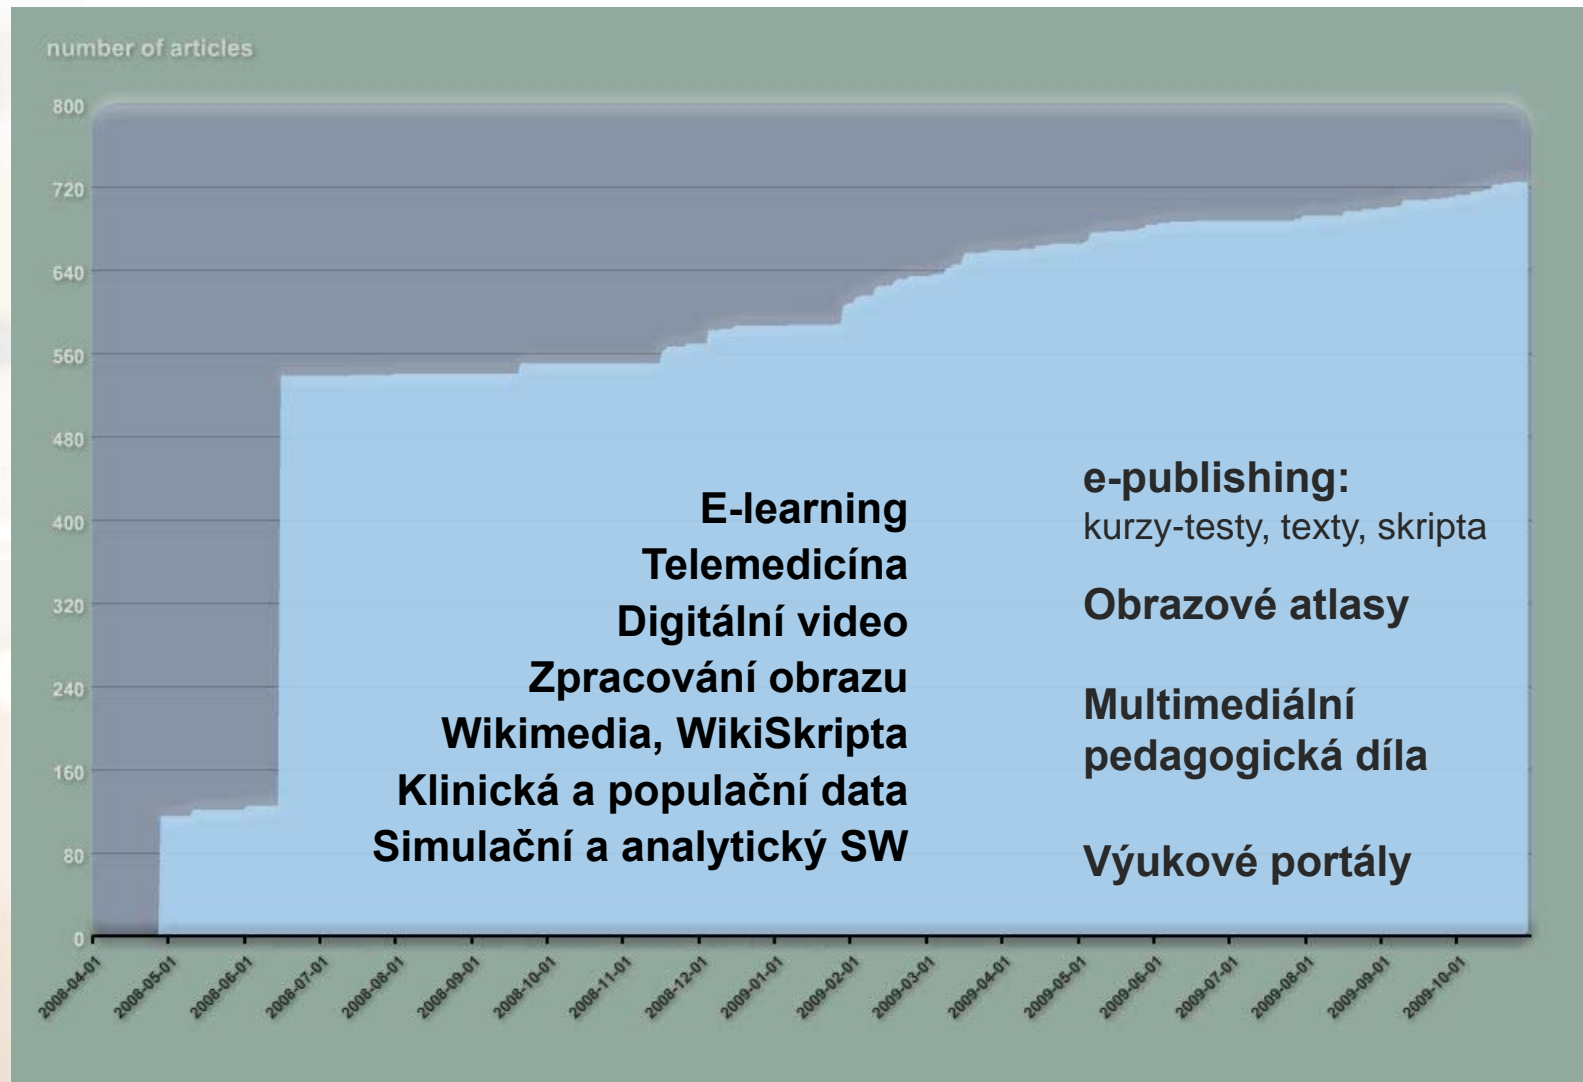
number of articles

800
720
640
560
480
400
320
240
160
80
0

2008-04-01
2008-05-01
2008-06-01
2008-07-01
2008-08-01
2008-09-01
2008-10-01
2008-11-01
2008-12-01
2009-01-01
2009-02-01
2009-03-01
2009-04-01
2009-05-01
2009-06-01
2009-07-01
2009-08-01
2009-09-01
2009-10-01

E-learning
Telemedicína
Digitální video
Zpracování obrazu
Wikimedia, WikiSkripta
Klinická a populační data
Simulační a analytický SW

e-publishing:
kurzy-testy, texty, skripta

Obrazové atlasy

Multimediální pedagogická díla

Výukové portály